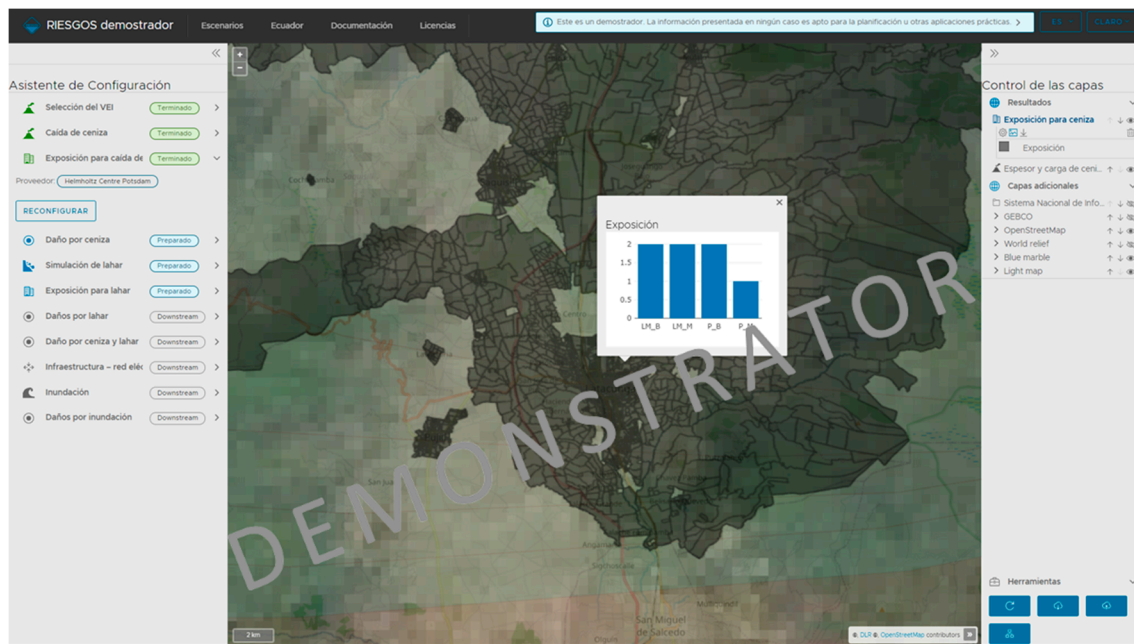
RIESGOS demostrador Escenarios Ecuador Documentación Licencias

Este es un demostrador. La información presentada en ningún caso es apto para la planificación u otras aplicaciones prácticas.

ES CLARO

Asistente de Configuración

Selección del VEI Terminado

Caída de ceniza Terminado

Exposición para caída de Terminado

Proveedor: Helmholtz Centre Potsdam

RECONFIGURAR

Daño por ceniza Preparado

Simulación de lahar Preparado

Exposición para lahar Preparado

Daños por lahar Downstream

Daño por ceniza y lahar Downstream

Infraestructura – red eléc Downstream

Inundación Downstream

Daños por inundación Downstream

Exposición

| | |
|---|---|
| 2 | |
| 1.5 | |
| 1 | |
| 0.5 | |
| 0 | |

LM_B LM_M P_B P_M

DEMONSTRATOR

San Juan

San Miguel de Salcedo

2 km

DLR OpenStreetMap contributors

Control de las capas

Resultados

Exposición para ceniza

Exposición

Espesor y carga de ceni...

Capas adicionales

Sistema Nacional de Info...

GEBCO

OpenStreetMap

World relief

Blue marble

Light map

Herramientas